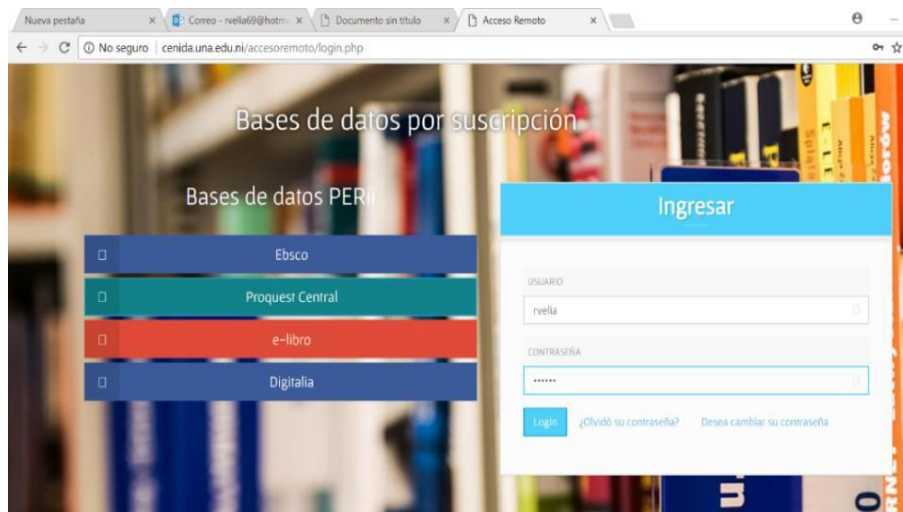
Nueva pestaña × Correo - rvelia69@hotm × Documento sin título × Acceso Remoto ×

No seguro | cenida.una.edu.ni/accesoremoto/login.php

Bases de datos por suscripción

Bases de datos PERii

Ebsco

Proquest Central

e-libro

Digitalia

Ingresar

USUARIO

rvelia

CONTRASEÑA

••••••

Login ¿Olvidó su contraseña? Desea cambiar su contraseña